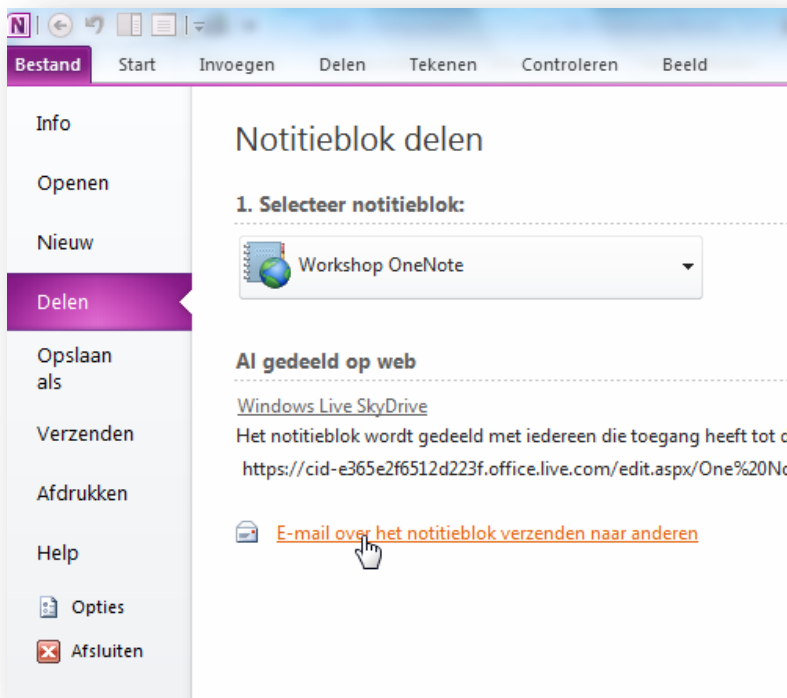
N

Bestand | Start | Invoegen | Delen | Tekenen | Controleren | Beeld

Info

Openen

Nieuw

Delen

Opslaan als

Verzenden

Afdrukken

Help

Opties

Afsluiten

Notitieblok delen

1. Selecteer notitieblok:

Workshop OneNote

Al gedeeld op web

Windows Live SkyDrive

Het notitieblok wordt gedeeld met iedereen die toegang heeft tot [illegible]

https://cid-e365e2f6512d223f.office.live.com/edit.aspx/One%20No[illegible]

E-mail over het notitieblok verzenden naar anderen